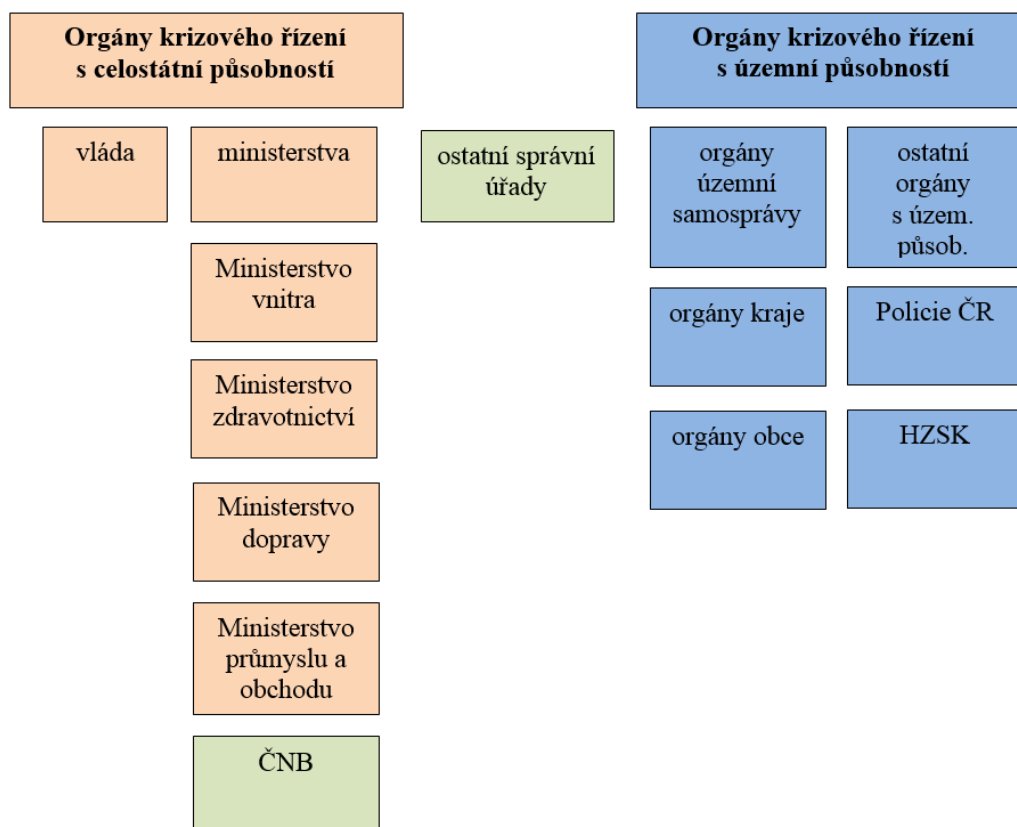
Orgány krizového řízení s celostátní působností

Orgány krizového řízení s územní působností

vláda

ministerstva

ostatní správní úřady

orgány územní samosprávy

ostatní orgány s územ. působ.

Ministerstvo vnitra

orgány kraje

Policie ČR

Ministerstvo zdravotnictví

orgány obce

HZSK

Ministerstvo dopravy

Ministerstvo průmyslu a obchodu

ČNB